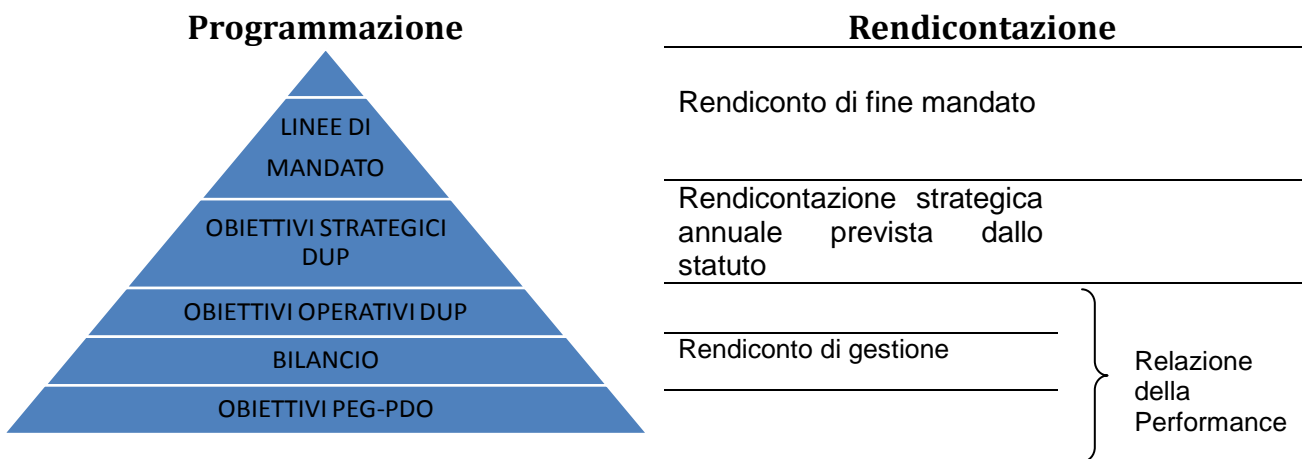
Programmazione

LINEE DI MANDATO

OBIETTIVI STRATEGICI DUP

OBIETTIVI OPERATIVI DUP

BILANCIO

OBIETTIVI PEG-PDO

Rendicontazione

Rendiconto di fine mandato

Rendicontazione strategica annuale prevista dallo statuto

Rendiconto di gestione

Relazione della Performance